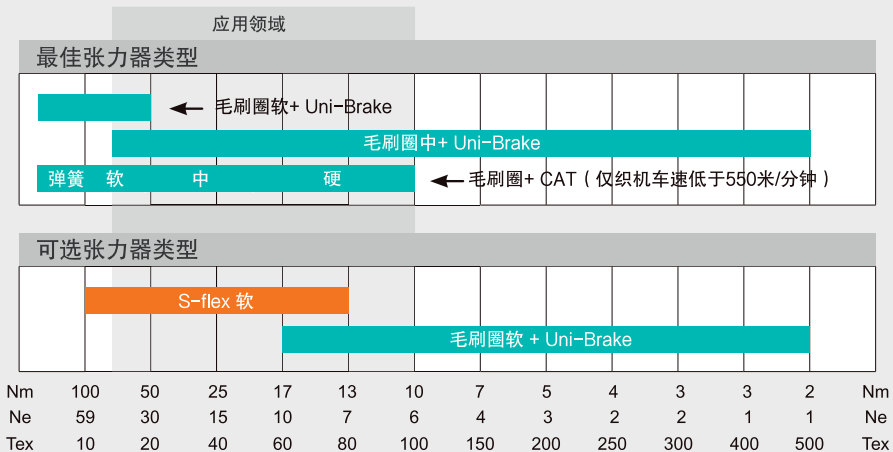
应用领域

最佳张力器类型

毛刷圈软+ Uni-Brake

毛刷圈中+ Uni-Brake

弹簧 软 中 硬

毛刷圈+ CAT（仅织机车速低于550米/分钟）

可选张力器类型

S-flex 软

毛刷圈软 + Uni-Brake

| Nm | 100 | 50 | 25 | 17 | 13 | 10 | 7 | 5 | 4 | 3 | 3 | 2 | Nm |
|---|---|---|---|---|---|---|---|---|---|---|---|---|---|
| Ne | 59 | 30 | 15 | 10 | 7 | 6 | 4 | 3 | 2 | 2 | 1 | 1 | Ne |
| Tex | 10 | 20 | 40 | 60 | 80 | 100 | 150 | 200 | 250 | 300 | 400 | 500 | Tex |